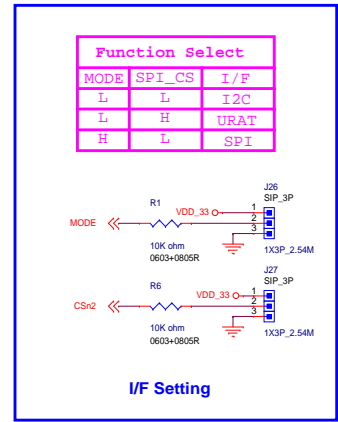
| Function Select | | |
|---|---|---|
| MODE | SPI_CS | I/F |
| L | L | I2C |
| L | H | URAT |
| H | L | SPI |

J26
SIP_3P
R1
VDD_33
1
2
3
MODE
10K ohm
0603+0805R
1X3P_2.54M

J27
SIP_3P
R6
VDD_33
1
2
3
CSn2
10K ohm
0603+0805R
1X3P_2.54M

I/F Setting